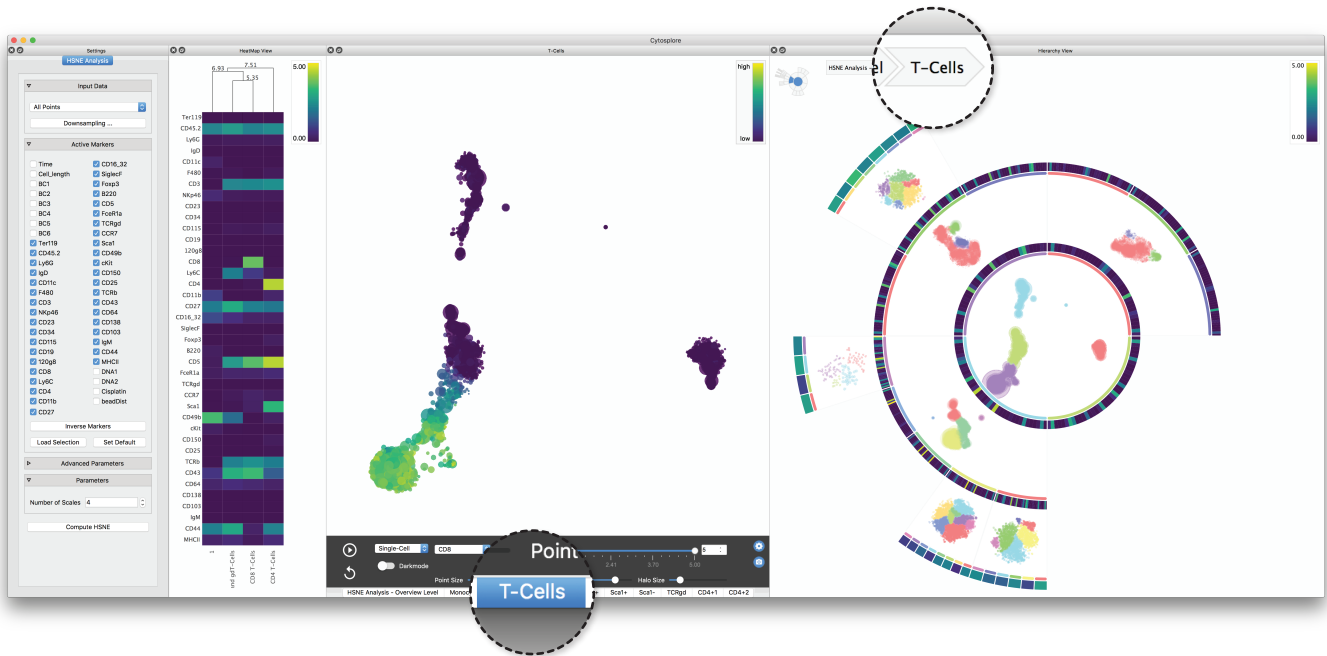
Cytosplore

Settings

HSNE Analysis

Input Data

All Points

Downsampling ...

Active Markers

Time
Cell_length
BC1
BC2
BC3
BC4
BC5
BC6
Ter119
CD45.2
Ly6G
IgD
CD11c
F480
CD3
NKp46
CD23
CD34
CD115
CD19
120g8
CD8
Ly6C
CD4
CD11b
CD27

CD16_32
SiglecF
Foxp3
B220
CD5
FceR1a
TCRgd
CCR7
Sca1
CD49b
cKit
CD150
CD25
TCRb
CD43
CD64
CD138
CD103
IgM
CD44
MHCII
DNA1
DNA2
Cisplatin
beadDist

Inverse Markers

Load Selection

Set Default

Advanced Parameters

Parameters

Number of Scales 4

Compute HSNE

HeatMap View

6.93

7.51

5.35

5.00

0.00

Ter119
CD45.2
Ly6G
IgD
CD11c
F480
CD3
NKp46
CD23
CD34
CD115
CD19
120g8
CD8
Ly6C
CD4
CD11b
CD27
CD16_32
SiglecF
Foxp3
B220
CD5
FceR1a
TCRgd
CCR7
Sca1
CD49b
cKit
CD150
CD25
TCRb
CD43
CD64
CD138
CD103
IgM
CD44
MHCII

1
ind gdT-Cells
CD8 T-Cells
CD4 T-Cells

T-Cells

high

low

Single-Cell

CD8

Point

5

2.41

3.70

5.00

Darkmode

Point Size

T-Cells

Halo Size

HSNE Analysis - Overview Level

Monoc

Sca1+

Sca1-

TCRgd

CD4+1

CD4+2

Hierarchy View

HSNE Analysis

el

T-Cells

5.00

0.00